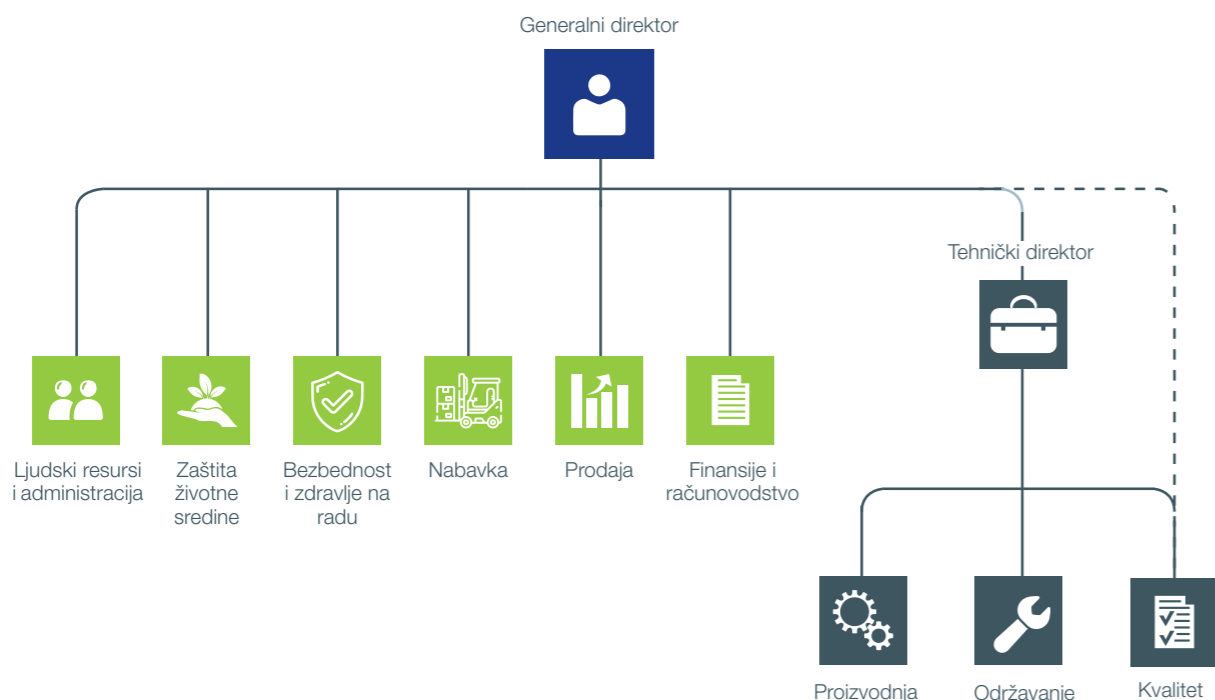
Generalni direktor

Tehnički direktor

Ljudski resursi i administracija

Zaštita životne sredine

Bezbednost i zdravlje na radu

Nabavka

Prodaja

Finansije i računovodstvo

Proizvodnja

Održavanje

Kvalitet